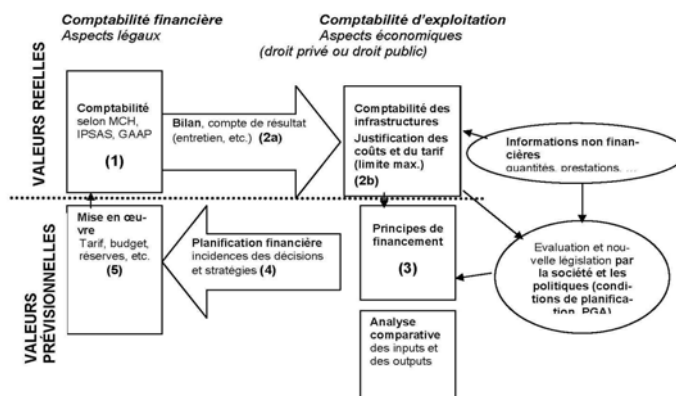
Comptabilité financière
Aspects légaux

Comptabilité d'exploitation
Aspects économiques
(droit privé ou droit public)

VALEURS REELLES

Comptabilité selon MCH, IPSAS, GAAP
(1)

Bilan, compte de résultat (entretien, etc.) (2a)

Comptabilité des infrastructures
Justification des coûts et du tarif (limite max.)
(2b)

Informations non financières
quantités, prestations, ...

VALEURS PRÉVISIONNELLES

Mise en œuvre
Tarif, budget, réserves, etc.
(5)

Planification financière
incidences des décisions et stratégies (4)

Principes de financement
(3)

Evaluation et nouvelle législation par la société et les politiques (conditions de planification, PGA)

Analyse comparative des inputs et des outputs